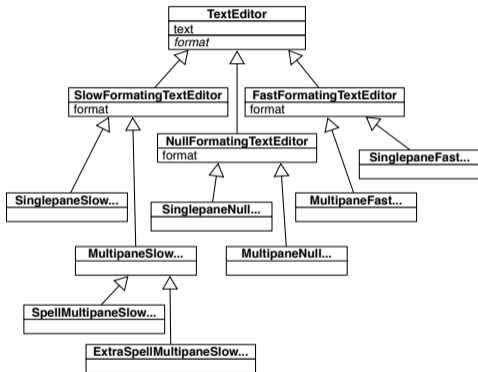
TextEditor
text
format

SlowFormatingTextEditor
format

FastFormatingTextEditor
format

NullFormatingTextEditor
format

SinglepaneFast...

SinglepaneSlow...

SinglepaneNull...

MultipaneFast...

MultipaneSlow...

MultipaneNull...

SpellMultipaneSlow...

ExtraSpellMultipaneSlow...